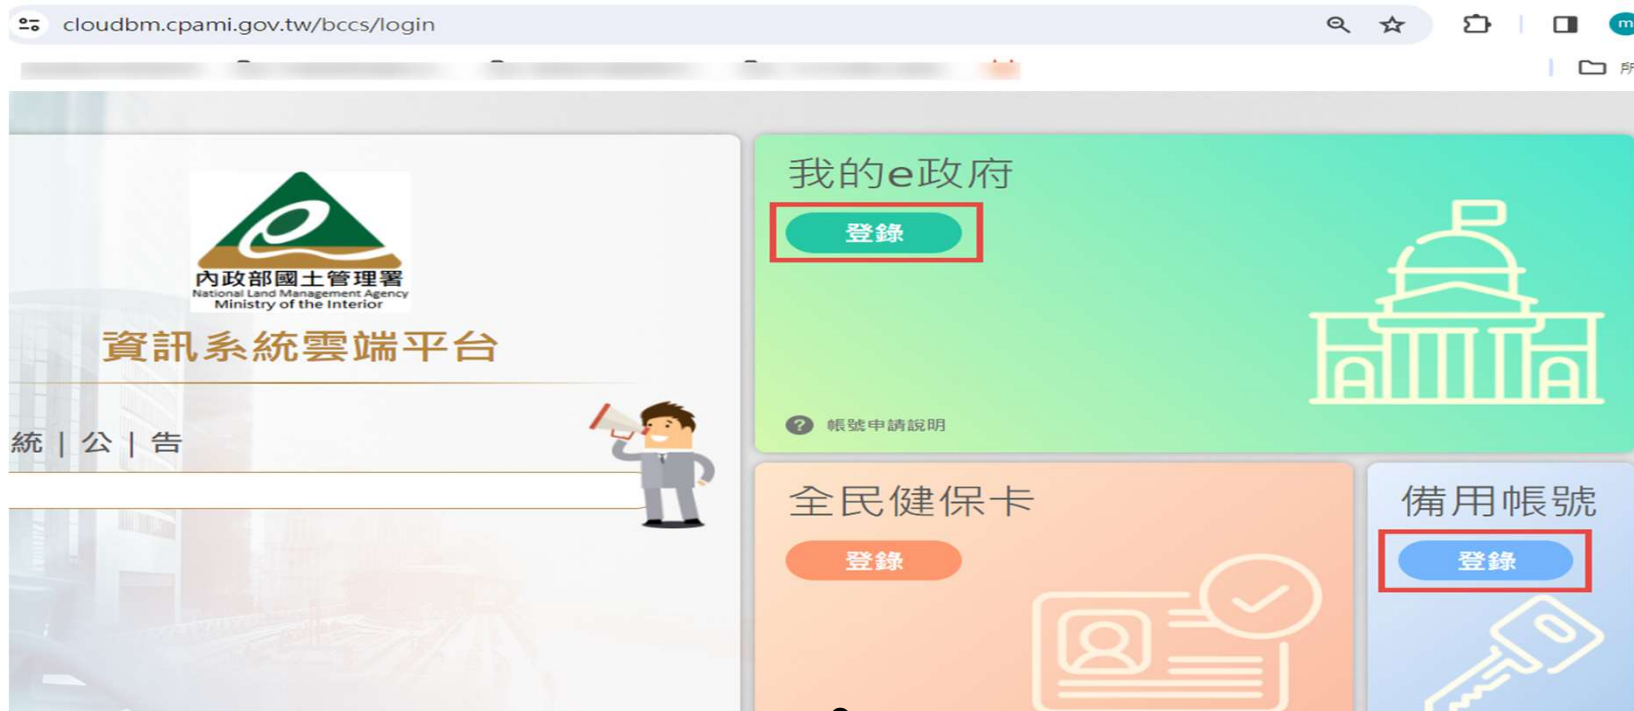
cloudbm.cpami.gov.tw/bccs/login

m

內政部國土管理署
National Land Management Agency
Ministry of the Interior
資訊系統雲端平台

統 | 公 | 告

我的e政府
登錄
帳號申請說明

全民健保卡
登錄

備用帳號
登錄